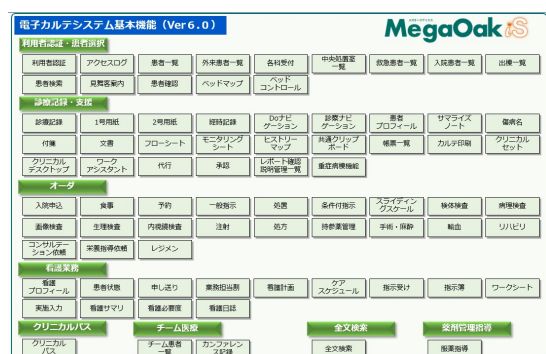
電子カルテシステム基本機能（Ver6.0）

MegaOak iS

利用者認証・患者選択

利用者認証 | アクセスログ | 患者一覧 | 外来患者一覧 | 各科受付 | 中央処置室一覧 | 救急患者一覧 | 入院患者一覧 | 出棟一覧

患者検索 | 見舞客案内 | 患者確認 | ベッドマップ | ベッドコントロール

診療記録・参照

診療記録 | 1号用紙 | 2号用紙 | 経時記録 | Doナビゲーション | 診察ナビゲーション | 患者プロフィール | サマライズノート | 傷病名

付箋 | 文書 | フローシート | モニタリングシート | ヒストリーマップ | 共通クリップボード | 帳票一覧 | カルテ印刷 | クリニカルセット

クリニカルデスクトップ | ワークアシスタント | 代行 | 承認 | レポート確認説明管理一覧 | 重症病棟機能

オーダ

入院申込 | 食事 | 予約 | 一般指示 | 処置 | 条件付指示 | スライディングスケール | 検体検査 | 病理検査

画像検査 | 生理検査 | 内視鏡検査 | 注射 | 処方 | 持参薬管理 | 手術・麻酔 | 輸血 | リハビリ

コンサルテーション依頼 | 栄養指導依頼 | レジメン

看護業務

看護プロフィール | 患者状態 | 申し送り | 業務担当割 | 看護計画 | ケアスケジュール | 指示受け | 指示簿 | ワークシート

実施入力 | 看護サマリ | 看護必要度 | 看護日誌

クリニカルパス

クリニカルパス

チーム医療

チーム患者一覧 | カンファレンス記録

全文検索

全文検索

薬剤管理指導

服薬指導